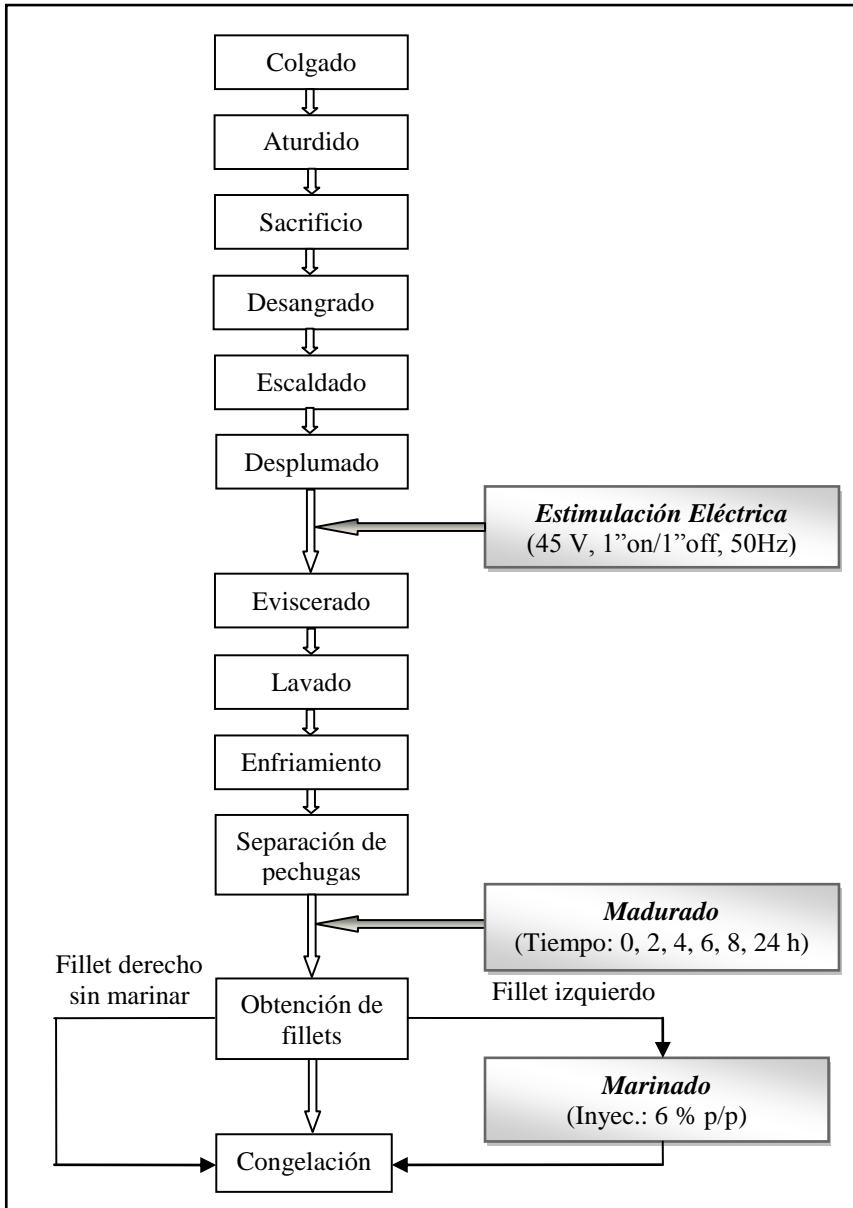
Colgado

Aturdido

Sacrificio

Desangrado

Escaldado

Desplumado

***Estimulación Eléctrica***
(45 V, 1”on/1”off, 50Hz)

Eviscerado

Lavado

Enfriamiento

Separación de pechugas

***Madurado***
(Tiempo: 0, 2, 4, 6, 8, 24 h)

Fillet derecho sin marinar

Obtención de fillets

Fillet izquierdo

***Marinado***
(Inyec.: 6 % p/p)

Congelación